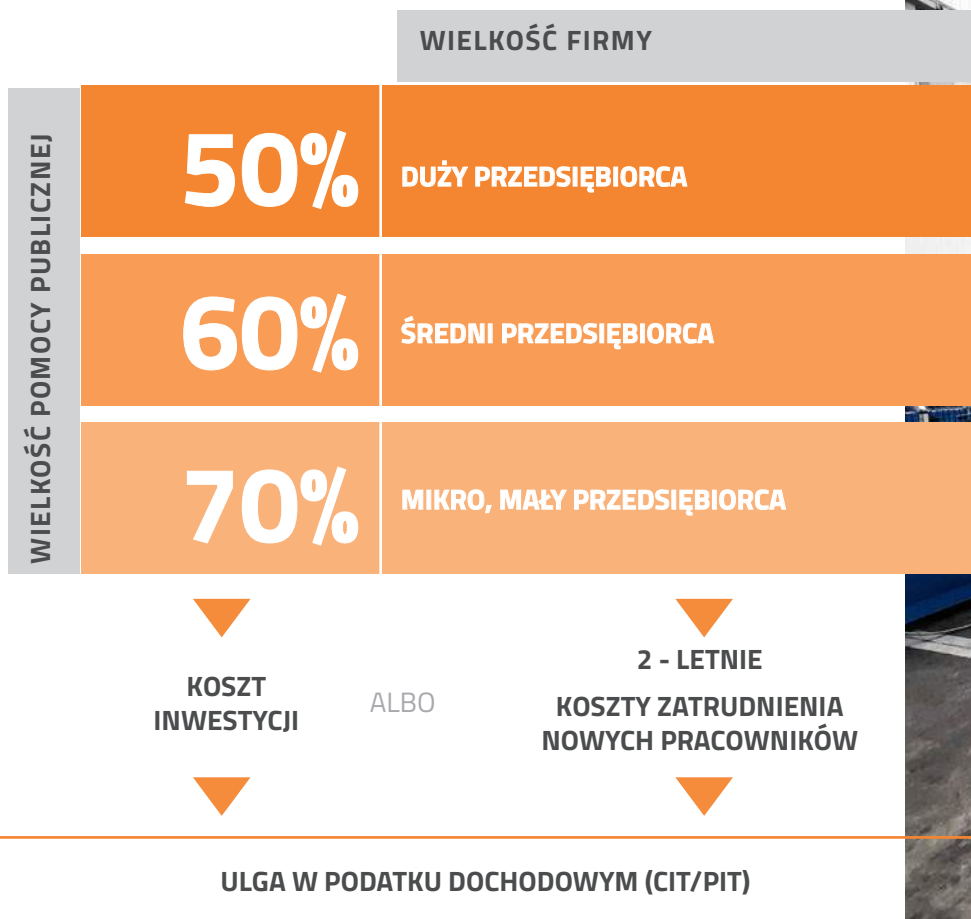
WIELKOŚĆ FIRMY

WIELKOŚĆ POMOCY PUBLICZNEJ

50% DUŻY PRZEDSIĘBIORCA

60% ŚREDNI PRZEDSIĘBIORCA

70% MIKRO, MAŁY PRZEDSIĘBIORCA

KOSZT INWESTYCJI

ALBO

2 - LETNIE KOSZTY ZATRUDNIENIA NOWYCH PRACOWNIKÓW

ULGA W PODATKU DOCHODOWYM (CIT/PIT)